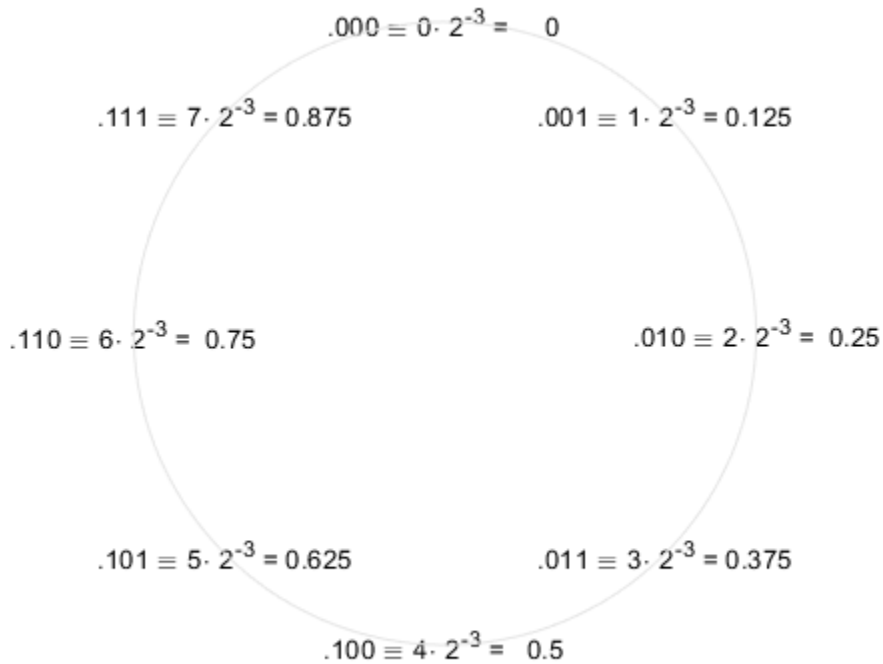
$.000 \equiv 0 \cdot 2^{-3} = 0$

$.111 \equiv 7 \cdot 2^{-3} = 0.875$

$.001 \equiv 1 \cdot 2^{-3} = 0.125$

$.110 \equiv 6 \cdot 2^{-3} = 0.75$

$.010 \equiv 2 \cdot 2^{-3} = 0.25$

$.101 \equiv 5 \cdot 2^{-3} = 0.625$

$.011 \equiv 3 \cdot 2^{-3} = 0.375$

$.100 \equiv 4 \cdot 2^{-3} = 0.5$